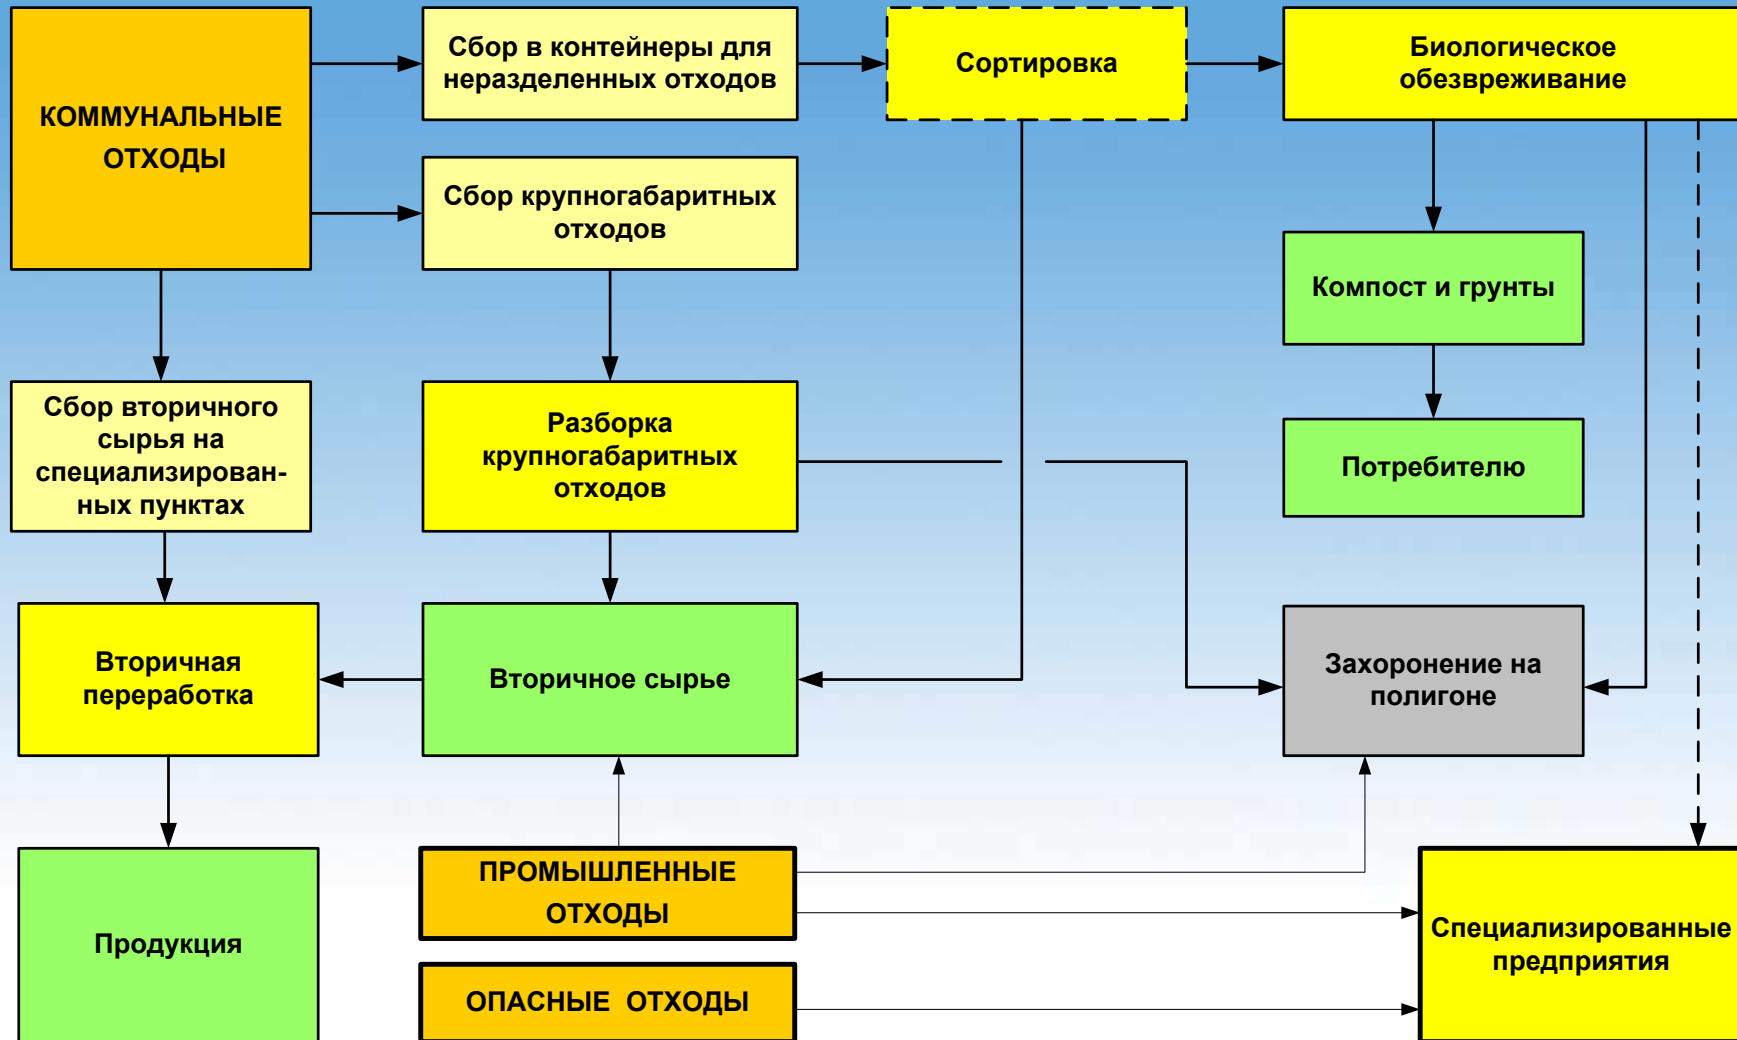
КОММУНАЛЬНЫЕ ОТХОДЫ

Сбор в контейнеры для неразделенных отходов

Сортировка

Биологическое обезвреживание

Сбор крупногабаритных отходов

Компост и грунты

Сбор вторичного сырья на специализированных пунктах

Разборка крупногабаритных отходов

Потребителю

Вторичная переработка

Вторичное сырье

Захоронение на полигоне

Продукция

ПРОМЫШЛЕННЫЕ ОТХОДЫ

Специализированные предприятия

ОПАСНЫЕ ОТХОДЫ